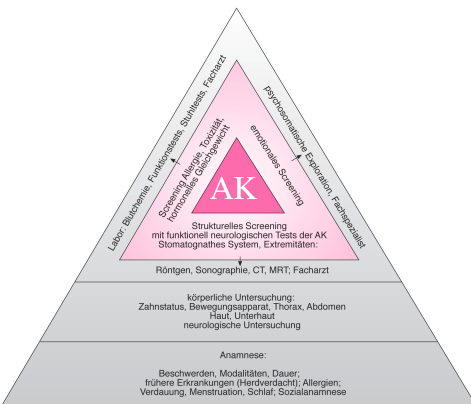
AK

Screening Allergie, Toxizität, hormonelles Gleichgewicht

emotionales Screening

Labor: Blutchemie, Funktionstests, Stuhltests, Facharzt

psychosomatische Exploration, Fachspezialist

Strukturelles Screening mit funktionell neurologischen Tests der AK Stomatognathes System, Extremitäten:

Röntgen, Sonographie, CT, MRT; Facharzt

körperliche Untersuchung: Zahnstatus, Bewegungsapparat, Thorax, Abdomen Haut, Unterhaut neurologische Untersuchung

Anamnese:

Beschwerden, Modalitäten, Dauer; frühere Erkrankungen (Herdverdacht); Allergien; Verdauung, Menstruation, Schlaf; Sozialanamnese